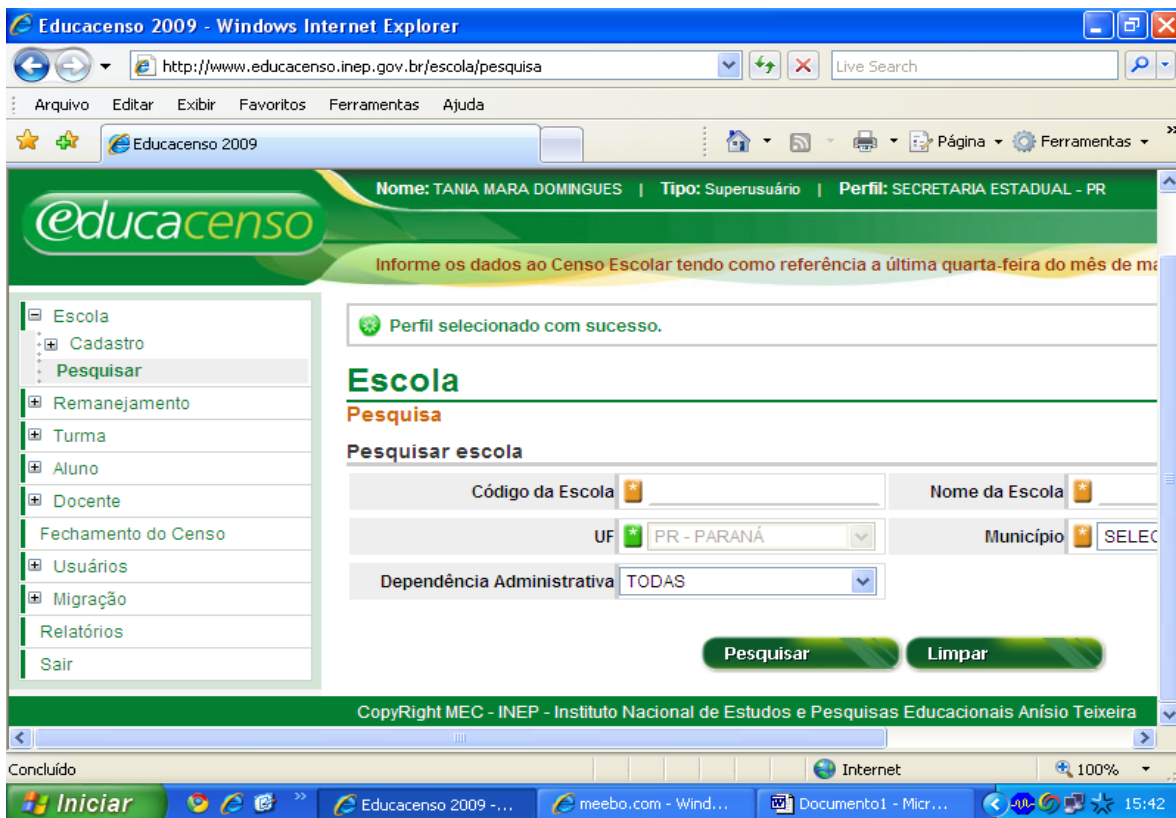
Educacenso 2009 - Windows Internet Explorer

http://www.educacenso.inep.gov.br/escola/pesquisa

Live Search

Arquivo Editar Exibir Favoritos Ferramentas Ajuda

Educacenso 2009

Página Ferramentas

educacenso

Nome: TANIA MARA DOMINGUES | Tipo: Superusuário | Perfil: SECRETARIA ESTADUAL - PR

Informe os dados ao Censo Escolar tendo como referência a última quarta-feira do mês de ma

Escola
Cadastro
Pesquisar
Remanejamento
Turma
Aluno
Docente
Fechamento do Censo
Usuários
Migração
Relatórios
Sair

Perfil selecionado com sucesso.

Escola
Pesquisa

Pesquisar escola

Código da Escola
Nome da Escola
UF PR - PARANÁ
Município SELEC
Dependência Administrativa TODAS

Pesquisar Limpar

CopyRight MEC - INEP - Instituto Nacional de Estudos e Pesquisas Educacionais Anísio Teixeira

Concluído
Internet
100%

Iniciar
Educacenso 2009 -...
meebo.com - Wind...
Documento1 - Micr...
15:42